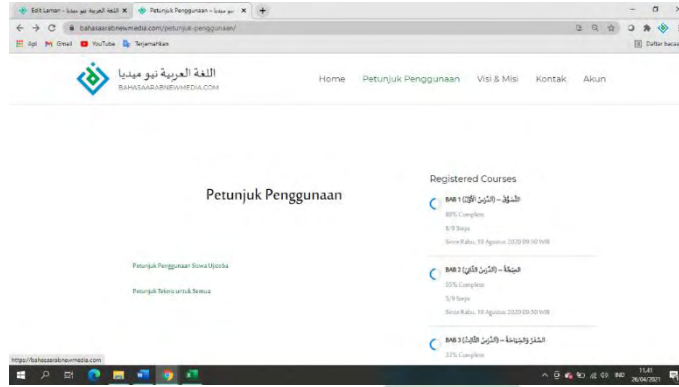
Edit Laman ‹ اللغة العربية نيو ميديا
Petunjuk Penggunaan – نيو ميديا
bahasaarabnewmedia.com/petunjuk-penggunaan/
dgl Gmail YouTube Terjemahkan
Daftar bacaan

اللغة العربية نيو ميديا
BAHASAARABNEWMEDIA.COM

Home Petunjuk Penggunaan Visi & Misi Kontak Akun

Petunjuk Penggunaan

Petunjuk Penggunaan Siswa Ujicoba

Petunjuk Teknis untuk Semua

Registered Courses

BAB 1 السُّوقُ – (الدَّرْسُ الأَوَّلُ)
80% Complete
8/9 Steps
Since Rabu, 19 Agustus 2020 09:50 WIB

BAB 2 المِهْنَةُ – (الدَّرْسُ الثَّانِي)
55% Complete
5/9 Steps
Since Rabu, 19 Agustus 2020 09:50 WIB

BAB 3 الشُّكْرُ والضِّيَافَةُ – (الدَّرْسُ الثَّالِثُ)
33% Complete

https://bahasaarabnewmedia.com

11:41
26/04/2021
IND